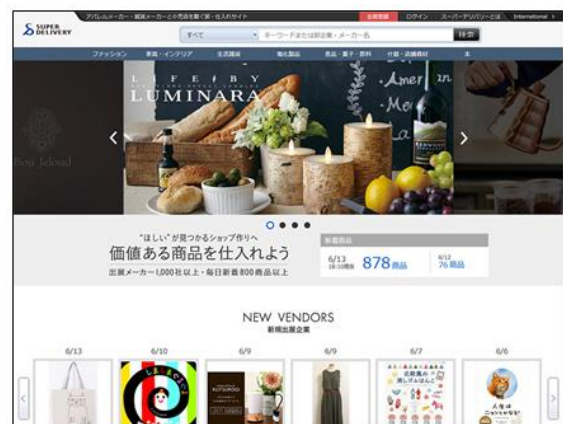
アパレルメーカー・雑貨メーカーとの売買を繋ぐ卸・仕入れサイト

お客様

ログイン

スーパーデリバリーとは

International

SUPER DELIVERY

すべて

キーワードまたは卸会社・メーカー名

検索

ファッション

家具・インテリア

生活雑貨

物化製品

食品・菓子・飲料

什器・店舗資材

本

LIFE BY LUMINARA

Amer

Bou Jeloud

"ほしい"が見つかるショップ作りへ

価値ある商品を仕入れよう

出展メーカー1,000社以上・毎日新着800商品以上

新着商品

6/13

878 商品

6/12

76 商品

NEW VENDORS

新規出展企業

6/13

6/10

6/9

6/9

6/7

6/6